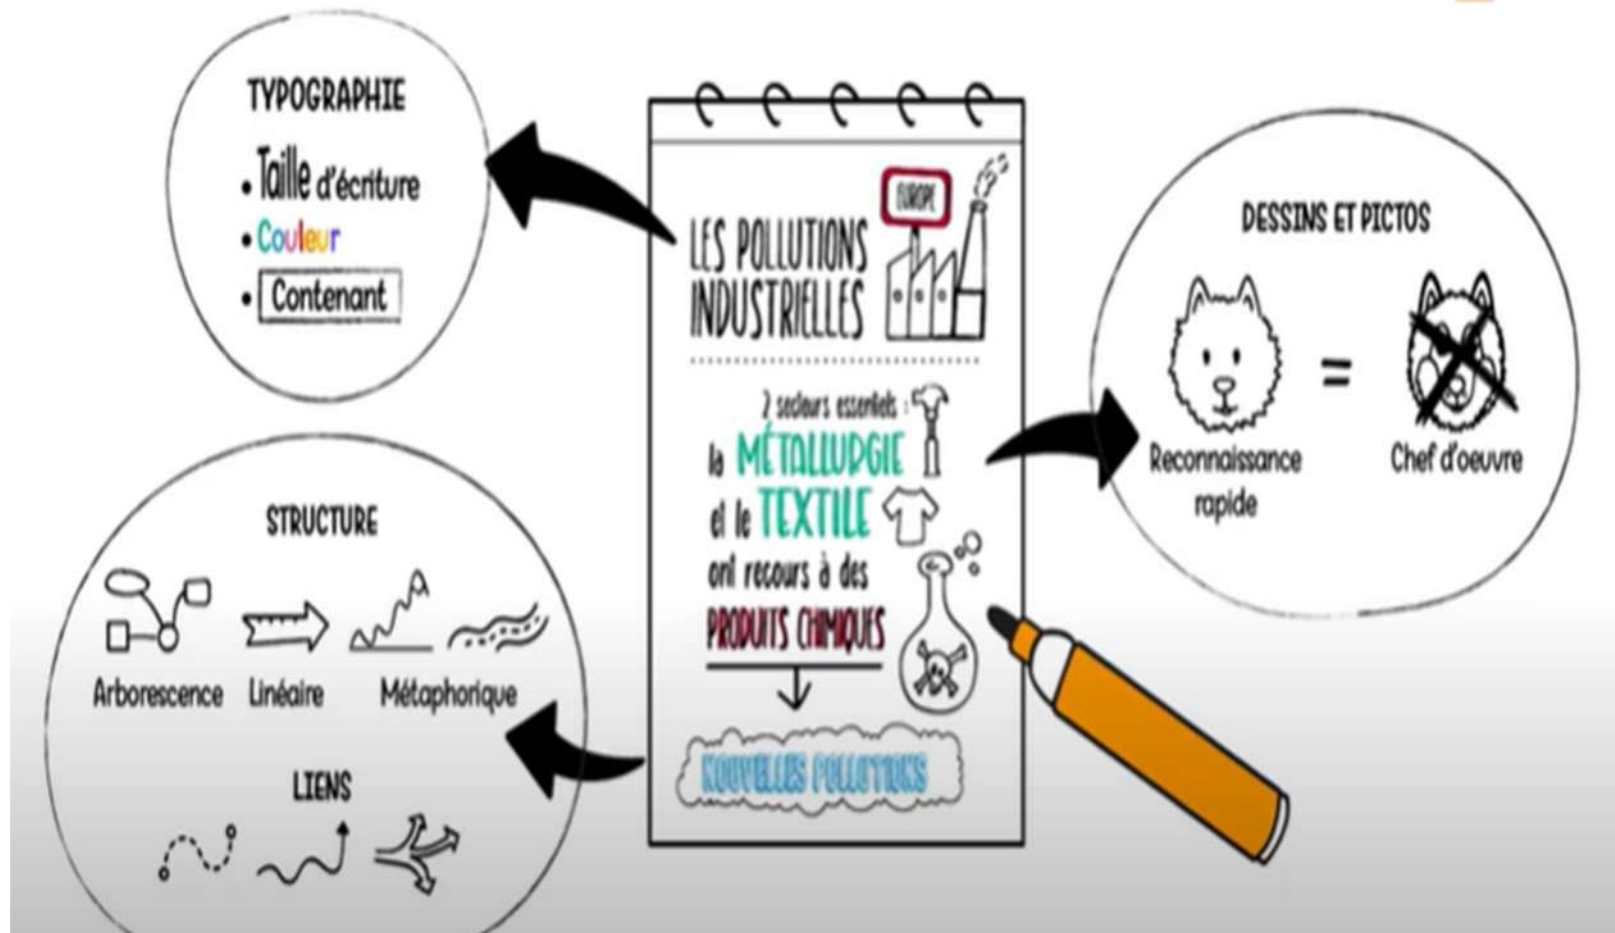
TYPOGRAPHIE

• Taille d'écriture
• Couleur
• Contenant

LES POLLUTIONS INDUSTRIELLES

EUROPE

2 secteurs essentiels :
la MÉTALLURGIE
et le TEXTILE
ont recours à des
PRODUITS CHIMIQUES

NOUVELLES POLLUTIONS

DESSINS ET PICTOS

Reconnaissance rapide = Chef d'oeuvre

STRUCTURE

Arborescence Linéaire Métaphorique

LIENS